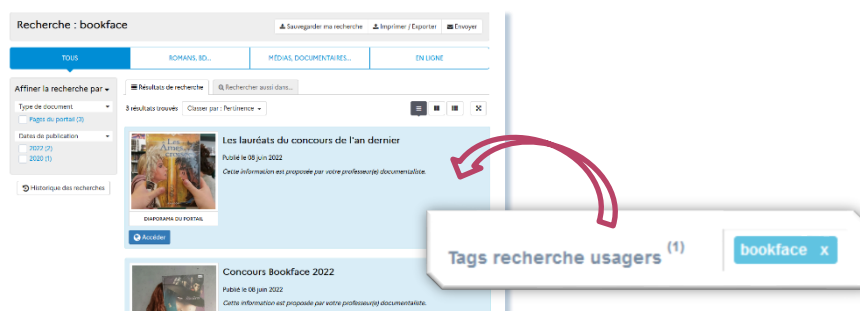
Recherche : bookface

Sauvegarder ma recherche
Imprimer / Exporter
Envoyer

TOUS
ROMANS, BD...
MÉDIAS DOCUMENTAIRES...
EN LIGNE

Affiner la recherche par
Type de document
Pages du portail (3)
Dates de publication
2022 (2)
2020 (1)
Historique des recherches

Résultats de recherche
Rechercher aussi dans...
3 résultats trouvés
Classer par : Pertinence

Les lauréats du concours de l'an dernier
Publié le 08 juin 2022
Cette information est proposée par votre professeur(e) documentaliste.
DIAPORAMA DU PORTAIL
Accéder

Concours Bookface 2022
Publié le 08 juin 2022
Cette information est proposée par votre professeur(e) documentaliste.

Tags recherche usagers (1)
bookface x